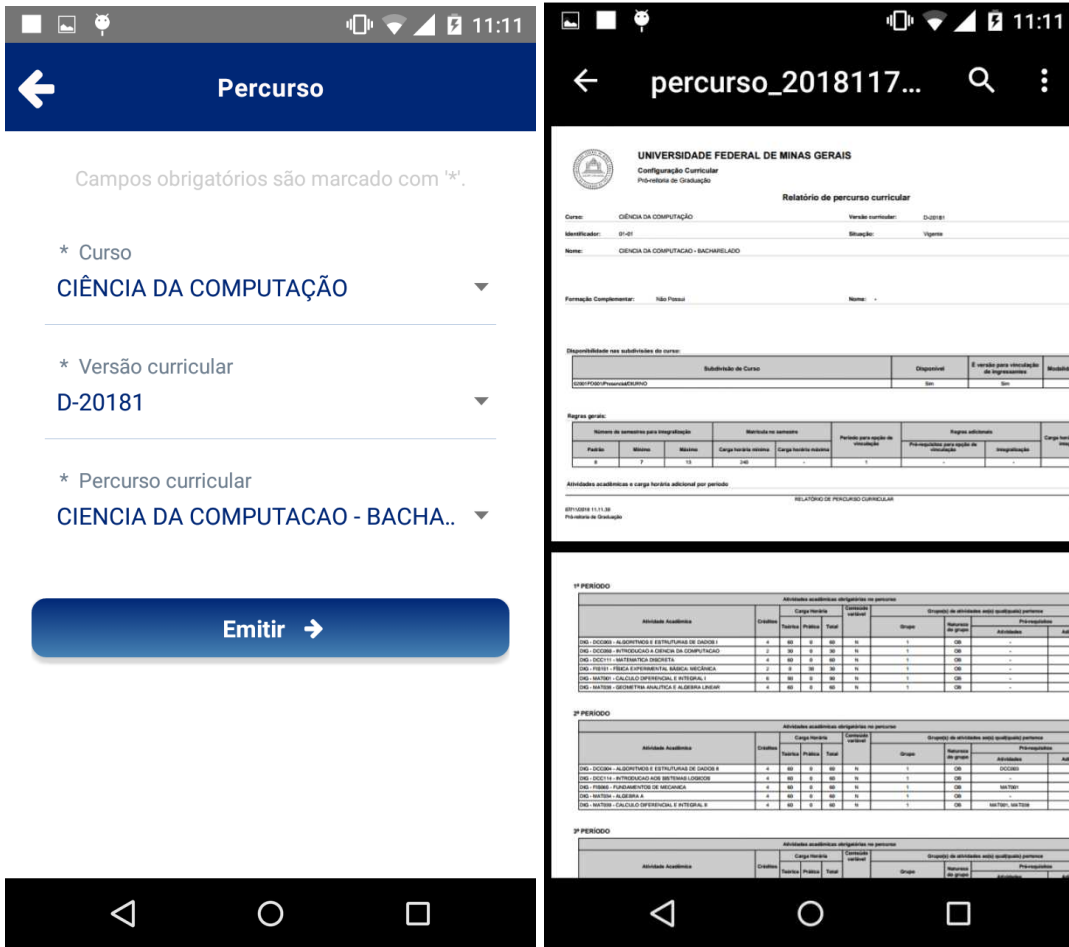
11:11

Percurso

Campos obrigatórios são marcado com '*'.

* Curso
CIÊNCIA DA COMPUTAÇÃO

* Versão curricular
D-20181

* Percurso curricular
CIENCIA DA COMPUTACAO - BACHA...

Emitir

11:11

percurso_2018117...

UNIVERSIDADE FEDERAL DE MINAS GERAIS
Configuração Curricular
Pró-reitoria de Graduação

Relatório de percurso curricular

Curso: CIÊNCIA DA COMPUTAÇÃO
Versão curricular: D-20181
Identificador: 01-01
Situação: Vigente
Nome: CIENCIA DA COMPUTACAO - BACHARELADO

Formação Complementar: Não Possui
Nome: -

Disponibilidade nas subdivisões do curso:

| Subdivisão de Curso | Disponível | É versão para vinculação de ingressantes | Modalid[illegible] |
|---|---|---|---|
| 02001PD001Presencial/DIURNO | Sim | Sim | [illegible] |

Regras gerais:

| Número de semestres para integralização | | | Matrícula no semestre | | Período para opção de vinculação | Regras adicionais | | Carga hor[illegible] |
|---|---|---|---|---|---|---|---|---|
| Padrão | Mínimo | Máximo | Carga horária mínima | Carga horária máxima | | Pré-requisitos para opção de vinculação | Integralização | |
| 8 | 7 | 13 | 240 | - | 1 | - | - | |

Atividades acadêmicas e carga horária adicional por período

RELATÓRIO DE PERCURSO CURRICULAR

07/11/2018 11:11:38
Pró-reitoria de Graduação

1º PERÍODO

Atividades acadêmicas obrigatórias no percurso

| Atividade Acadêmica | Créditos | Teórica | Prática | Total | Conteúdo variável | Grupo | Natureza do grupo | Atividades | Ati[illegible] |
|---|---|---|---|---|---|---|---|---|---|
| DIG - DCC003 - ALGORITMOS E ESTRUTURAS DE DADOS I | 4 | 60 | 0 | 60 | N | 1 | OB | - | |
| DIG - DCC002 - INTRODUCAO A CIENCIA DA COMPUTACAO | 2 | 30 | 0 | 30 | N | 1 | OB | - | |
| DIG - DCC111 - MATEMATICA DISCRETA | 4 | 60 | 0 | 60 | N | 1 | OB | - | |
| DIG - FIS151 - FÍSICA EXPERIMENTAL BÁSICA: MECÂNICA | 2 | 0 | 30 | 30 | N | 1 | OB | - | |
| DIG - MAT001 - CALCULO DIFERENCIAL E INTEGRAL I | 6 | 90 | 0 | 90 | N | 1 | OB | - | |
| DIG - MAT038 - GEOMETRIA ANALITICA E ALGEBRA LINEAR | 4 | 60 | 0 | 60 | N | 1 | OB | - | |

2º PERÍODO

Atividades acadêmicas obrigatórias no percurso

| Atividade Acadêmica | Créditos | Teórica | Prática | Total | Conteúdo variável | Grupo | Natureza do grupo | Atividades | Ati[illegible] |
|---|---|---|---|---|---|---|---|---|---|
| DIG - DCC004 - ALGORITMOS E ESTRUTURAS DE DADOS II | 4 | 60 | 0 | 60 | N | 1 | OB | DCC003 | |
| DIG - DCC114 - INTRODUCAO AOS SISTEMAS LOGICOS | 4 | 60 | 0 | 60 | N | 1 | OB | - | |
| DIG - FIS065 - FUNDAMENTOS DE MECANICA | 4 | 60 | 0 | 60 | N | 1 | OB | MAT001 | |
| DIG - MAT034 - ALGEBRA A | 4 | 60 | 0 | 60 | N | 1 | OB | - | |
| DIG - MAT039 - CALCULO DIFERENCIAL E INTEGRAL II | 4 | 60 | 0 | 60 | N | 1 | OB | MAT001, MAT038 | |

3º PERÍODO

Atividades acadêmicas obrigatórias no percurso

| Atividade Acadêmica | Créditos | Teórica | Prática | Total | Conteúdo variável | Grupo | Natureza do grupo | Atividades |
|---|---|---|---|---|---|---|---|---|